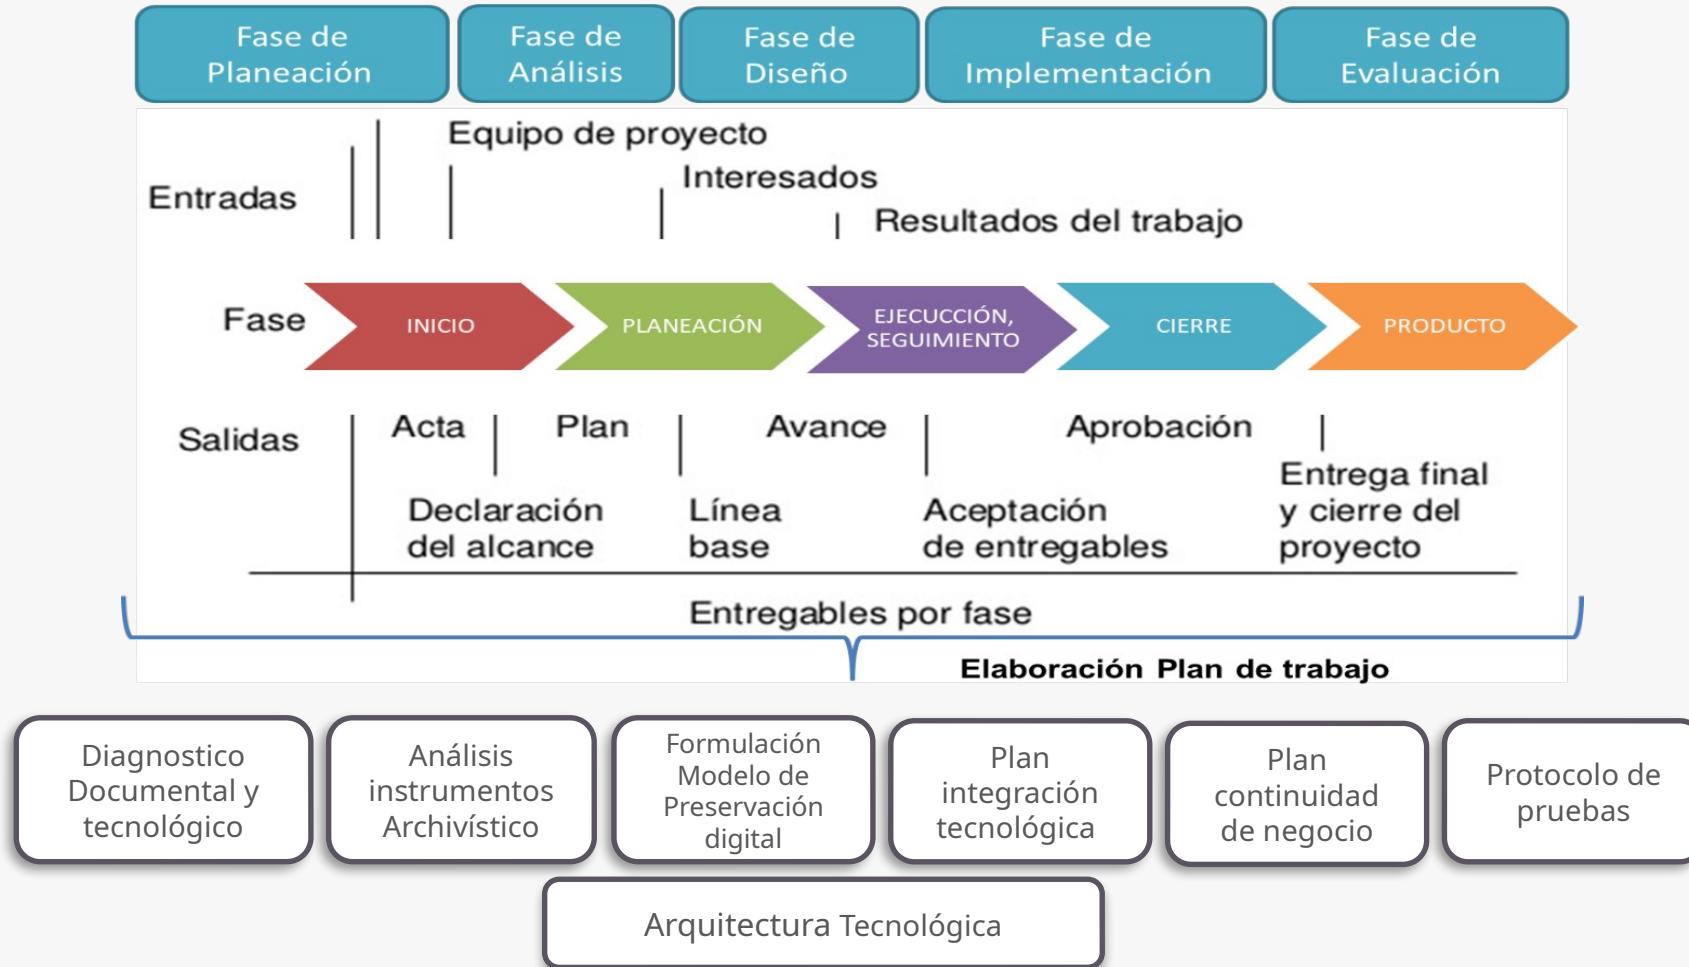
Fase de Planeación

Fase de Análisis

Fase de Diseño

Fase de Implementación

Fase de Evaluación

Entradas

Equipo de proyecto

Interesados

Resultados del trabajo

Fase

INICIO

PLANEACIÓN

EJECUCCIÓN, SEGUIMIENTO

CIERRE

PRODUCTO

Salidas

Acta

Plan

Avance

Aprobación

Declaración del alcance

Línea base

Aceptación de entregables

Entrega final y cierre del proyecto

Entregables por fase

Elaboración Plan de trabajo

Diagnostico Documental y tecnológico

Análisis instrumentos Archivístico

Formulación Modelo de Preservación digital

Plan integración tecnológica

Plan continuidad de negocio

Protocolo de pruebas

Arquitectura Tecnológica